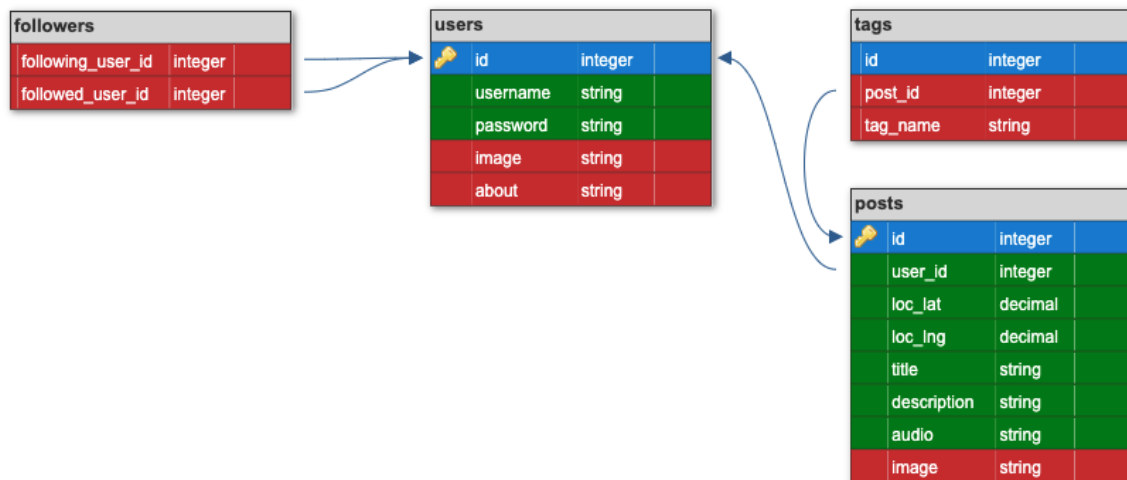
followers

| following_user_id | integer |
|---|---|
| followed_user_id | integer |

users

| id | integer |
|---|---|
| username | string |
| password | string |
| image | string |
| about | string |

tags

| id | integer |
|---|---|
| post_id | integer |
| tag_name | string |

posts

| id | integer |
|---|---|
| user_id | integer |
| loc_lat | decimal |
| loc_lng | decimal |
| title | string |
| description | string |
| audio | string |
| image | string |